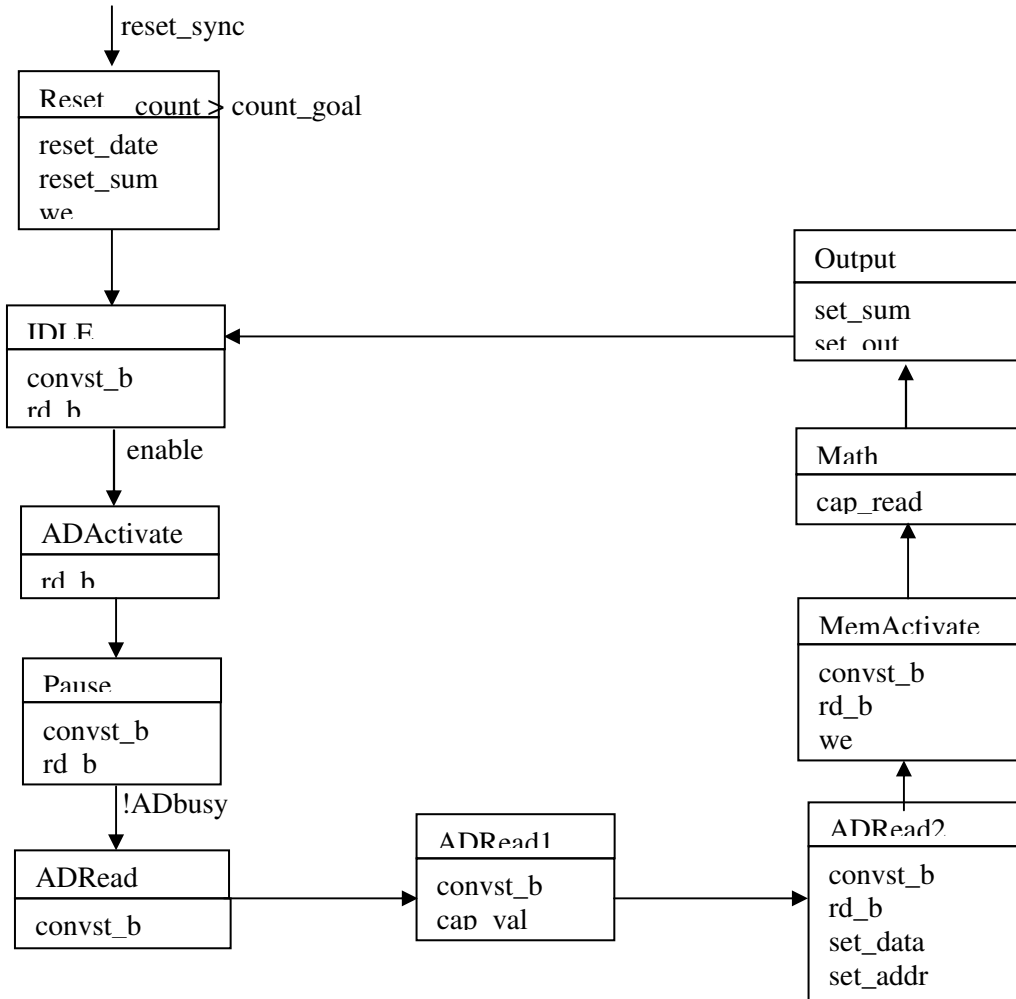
reset_sync

Reset

count > count_goal

reset_date
reset_sum
we

Output

set_sum
set_out

IDLE

convst_b
rd_b

enable

Math

cap_read

ADActivate

rd_b

MemActivate

Pause

convst_b
rd_b

convst_b
rd_b
we

!ADbusy

ADRead1

ADRead2

ADRead

convst_b

convst_b
cap_val

convst_b
rd_b
set_data
set_addr